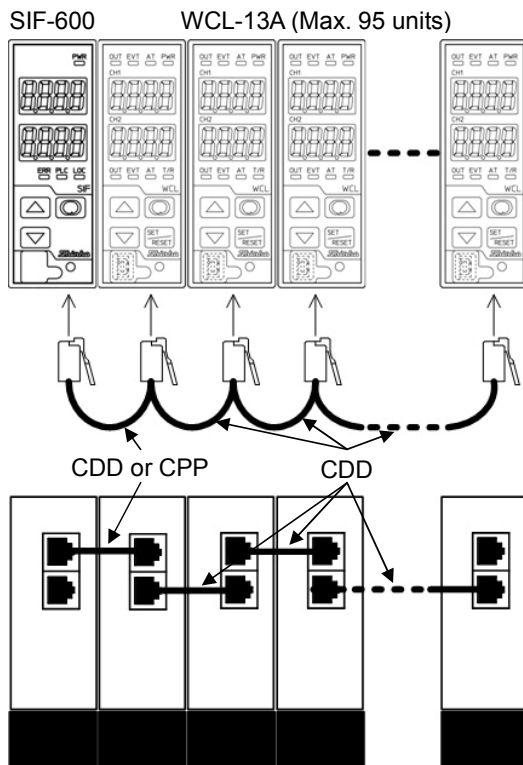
SIF-600 WCL-13A (Max. 95 units)

PWR
ERR PLC LOC
SIF
Shinko

OUT EVT AT PWR
CH1
CH2
OUT EVT AT T/R
WCL
SET RESET
Shinko

OUT EVT AT PWR
CH1
CH2
OUT EVT AT T/R
WCL
SET RESET
Shinko

OUT EVT AT PWR
CH1
CH2
OUT EVT AT T/R
WCL
SET RESET
Shinko

OUT EVT AT PWR
CH1
CH2
OUT EVT AT T/R
WCL
SET RESET
Shinko

CDD or CPP CDD